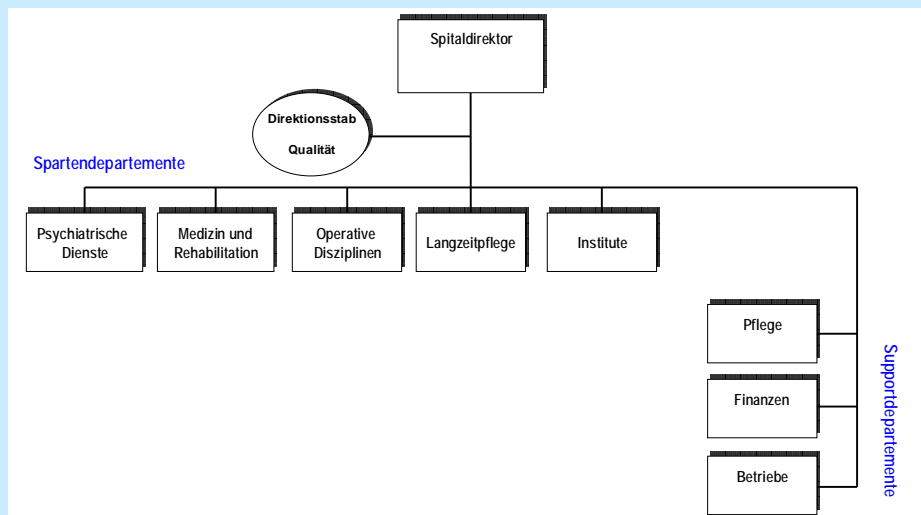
Spitaldirektor

Direktionsstab

Qualität

Spartendepartemente

Psychiatrische Dienste

Medizin und Rehabilitation

Operative Disziplinen

Langzeitpflege

Institute

Pflege

Finanzen

Betriebe

Supportdepartemente